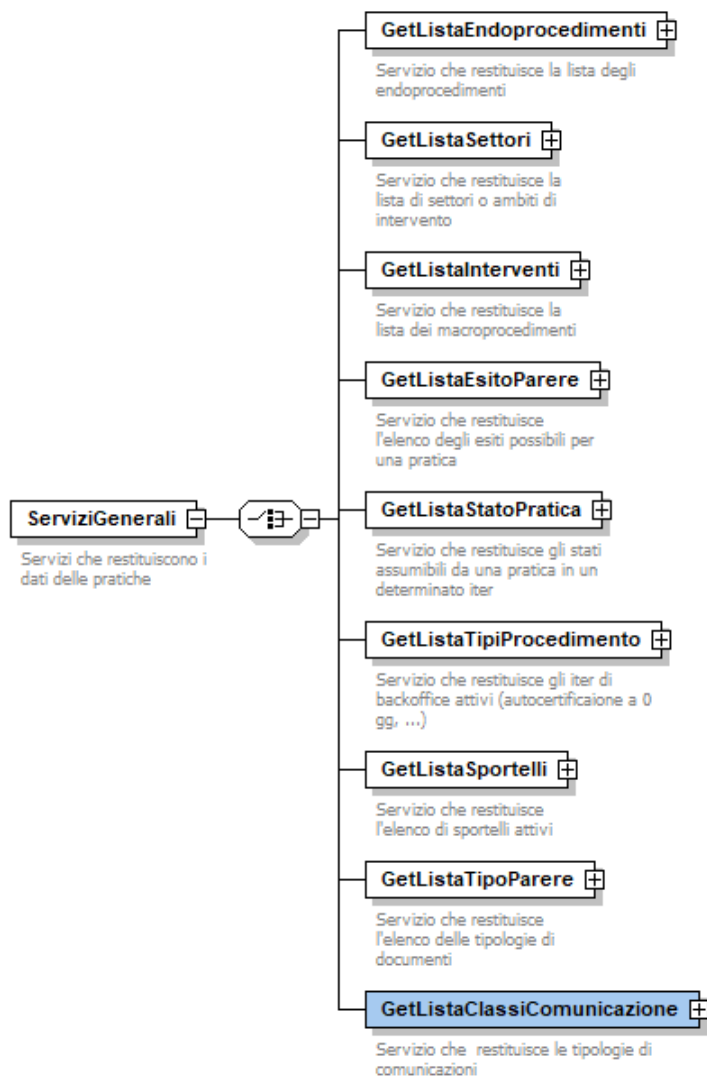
ServiziGenerali

Servizi che restituiscono i dati delle pratiche

GetListaEndoprocedimenti

Servizio che restituisce la lista degli endoprocedimenti

GetListaSettori

Servizio che restituisce la lista di settori o ambiti di intervento

GetListaInterventi

Servizio che restituisce la lista dei macroprocedimenti

GetListaEsitoParere

Servizio che restituisce l'elenco degli esiti possibili per una pratica

GetListaStatoPratica

Servizio che restituisce gli stati assumibili da una pratica in un determinato iter

GetListaTipiProcedimento

Servizio che restituisce gli iter di backoffice attivi (autocertificaione a 0 gg, ...)

GetListaSportelli

Servizio che restituisce l'elenco di sportelli attivi

GetListaTipoParere

Servizio che restituisce l'elenco delle tipologie di documenti

GetListaClassiComunicazione

Servizio che restituisce le tipologie di comunicazioni